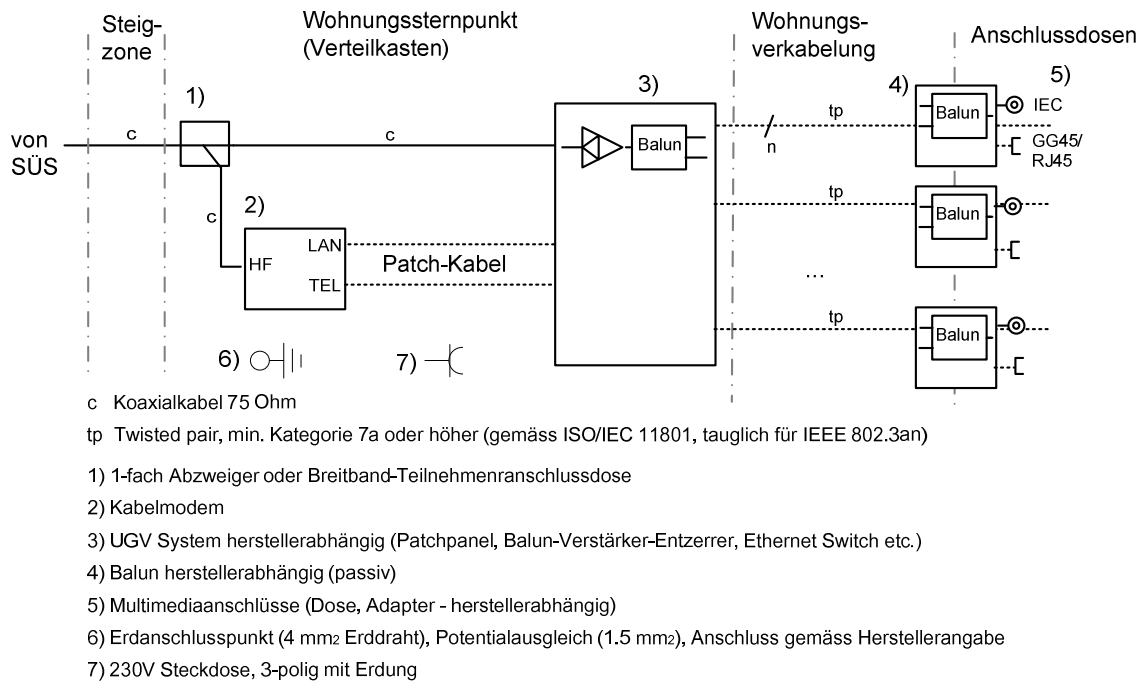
Steigzone

Wohnungssternpunkt (Verteilkasten)

Wohnungsverkabelung

Anschlussdosen

1)

2)

3)

4)

5)

von SÜS

c

c

c

HF

LAN

TEL

Patch-Kabel

Balun

n

tp

tp

tp

Balun

IEC

GG45/ RJ45

Balun

...

Balun

6)

7)

c Koaxialkabel 75 Ohm

tp Twisted pair, min. Kategorie 7a oder höher (gemäss ISO/IEC 11801, tauglich für IEEE 802.3an)

1) 1-fach Abzweiger oder Breitband-Teilnehmenranschlussdose

2) Kabelmodem

3) UGV System herstellerabhängig (Patchpanel, Balun-Verstärker-Entzerrer, Ethernet Switch etc.)

4) Balun herstellerabhängig (passiv)

5) Multimediaanschlüsse (Dose, Adapter - herstellerabhängig)

6) Erdanschlusspunkt (4 mm$_2$ Erddraht), Potentialausgleich (1.5 mm$_2$), Anschluss gemäss Herstellerangabe

7) 230V Steckdose, 3-polig mit Erdung